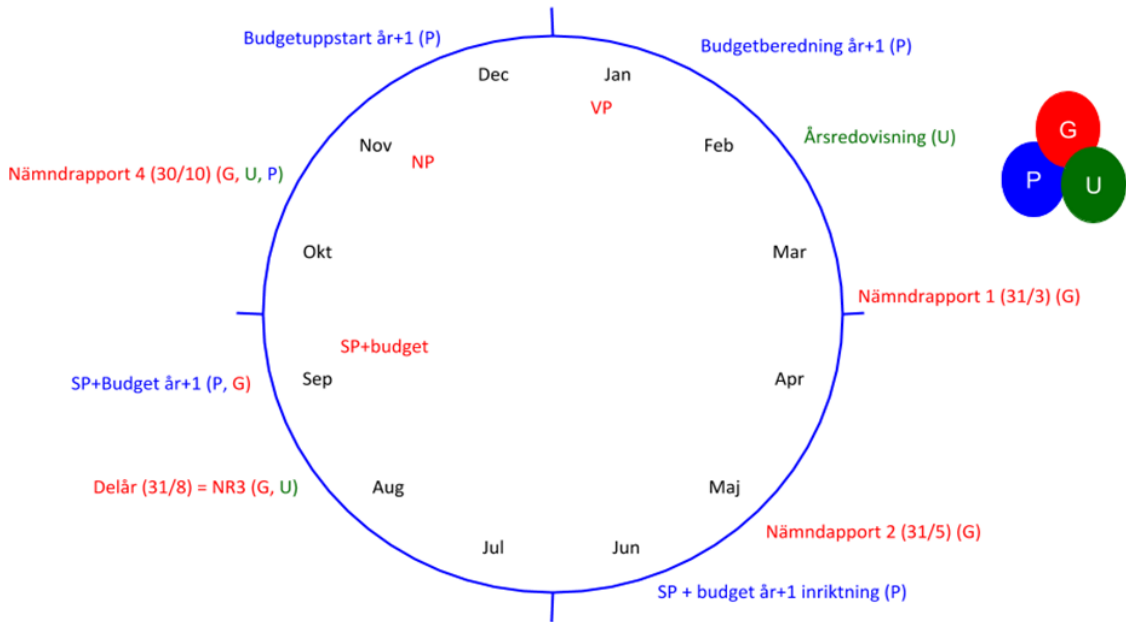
Budgetuppstart år+1 (P)

Budgetberedning år+1 (P)

Dec

Jan

VP

G

Nov

Feb

Årsredovisning (U)

P

U

Nämndrapport 4 (30/10) (G, U, P)

NP

Okt

Mar

Nämndrapport 1 (31/3) (G)

SP+budget

SP+Budget år+1 (P, G)

Sep

Apr

Delår (31/8) = NR3 (G, U)

Aug

Maj

Nämndapport 2 (31/5) (G)

Jul

Jun

SP + budget år+1 inriktning (P)